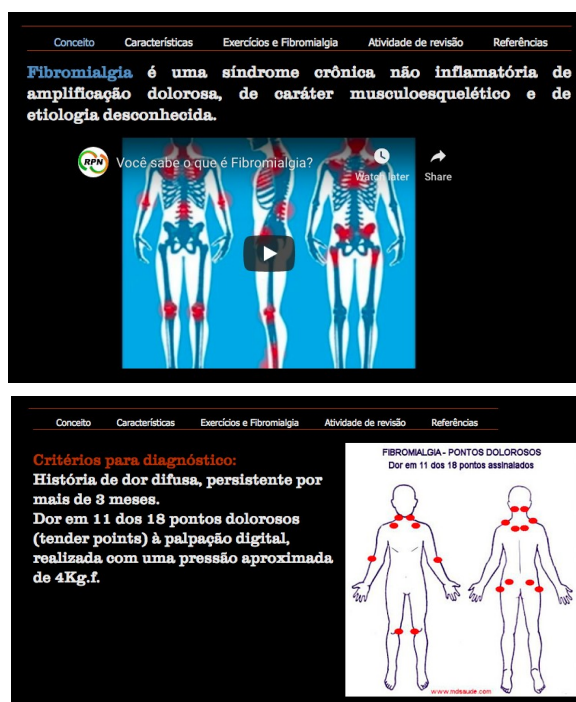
Conceito Características Exercícios e Fibromialgia Atividade de revisão Referências

Fibromialgia é uma síndrome crônica não inflamatória de amplificação dolorosa, de caráter musculoesquelético e de etiologia desconhecida.

RPN Você sabe o que é Fibromialgia?

Watch later Share

Conceito Características Exercícios e Fibromialgia Atividade de revisão Referências

Critérios para diagnóstico:
História de dor difusa, persistente por mais de 3 meses.
Dor em 11 dos 18 pontos dolorosos (tender points) à palpação digital, realizada com uma pressão aproximada de 4Kg.f.

FIBROMIALGIA - PONTOS DOLOROSOS
Dor em 11 dos 18 pontos assinalados

www.mdsaude.com